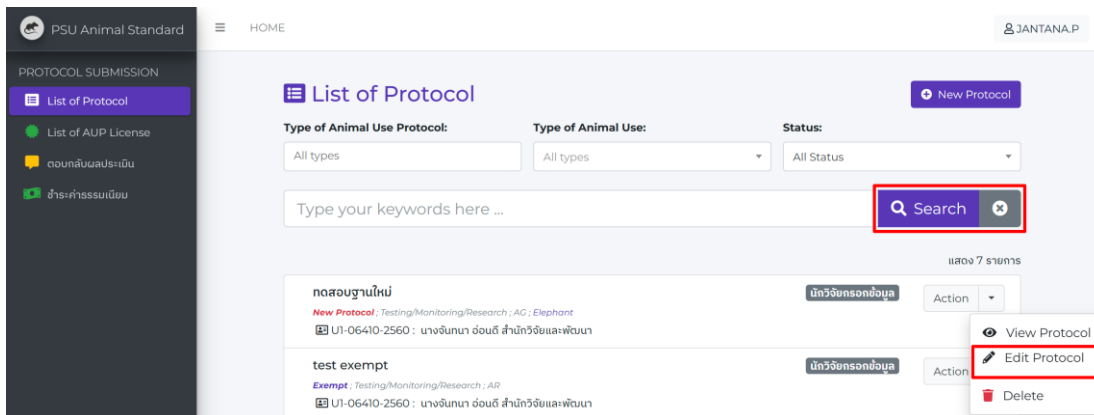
PSU Animal Standard

HOME

JANTANA.P

PROTOCOL SUBMISSION

List of Protocol

List of AUP License

ตอบกลับผลประเมิน

ชำระค่าธรรมเนียม

List of Protocol

New Protocol

Type of Animal Use Protocol:

All types

Type of Animal Use:

All types

Status:

All Status

Type your keywords here ...

Search

แสดง 7 รายการ

ทดสอบฐานใหม่

New Protocol ; Testing/Monitoring/Research ; AG ; Elephant

U1-06410-2560 : นางจันทนา อ่อนดี สำนักวิจัยและพัฒนา

นักวิจัยกรอกข้อมูล

Action

View Protocol

Edit Protocol

Delete

test exempt

Exempt ; Testing/Monitoring/Research ; AR

U1-06410-2560 : นางจันทนา อ่อนดี สำนักวิจัยและพัฒนา

นักวิจัยกรอกข้อมูล

Action